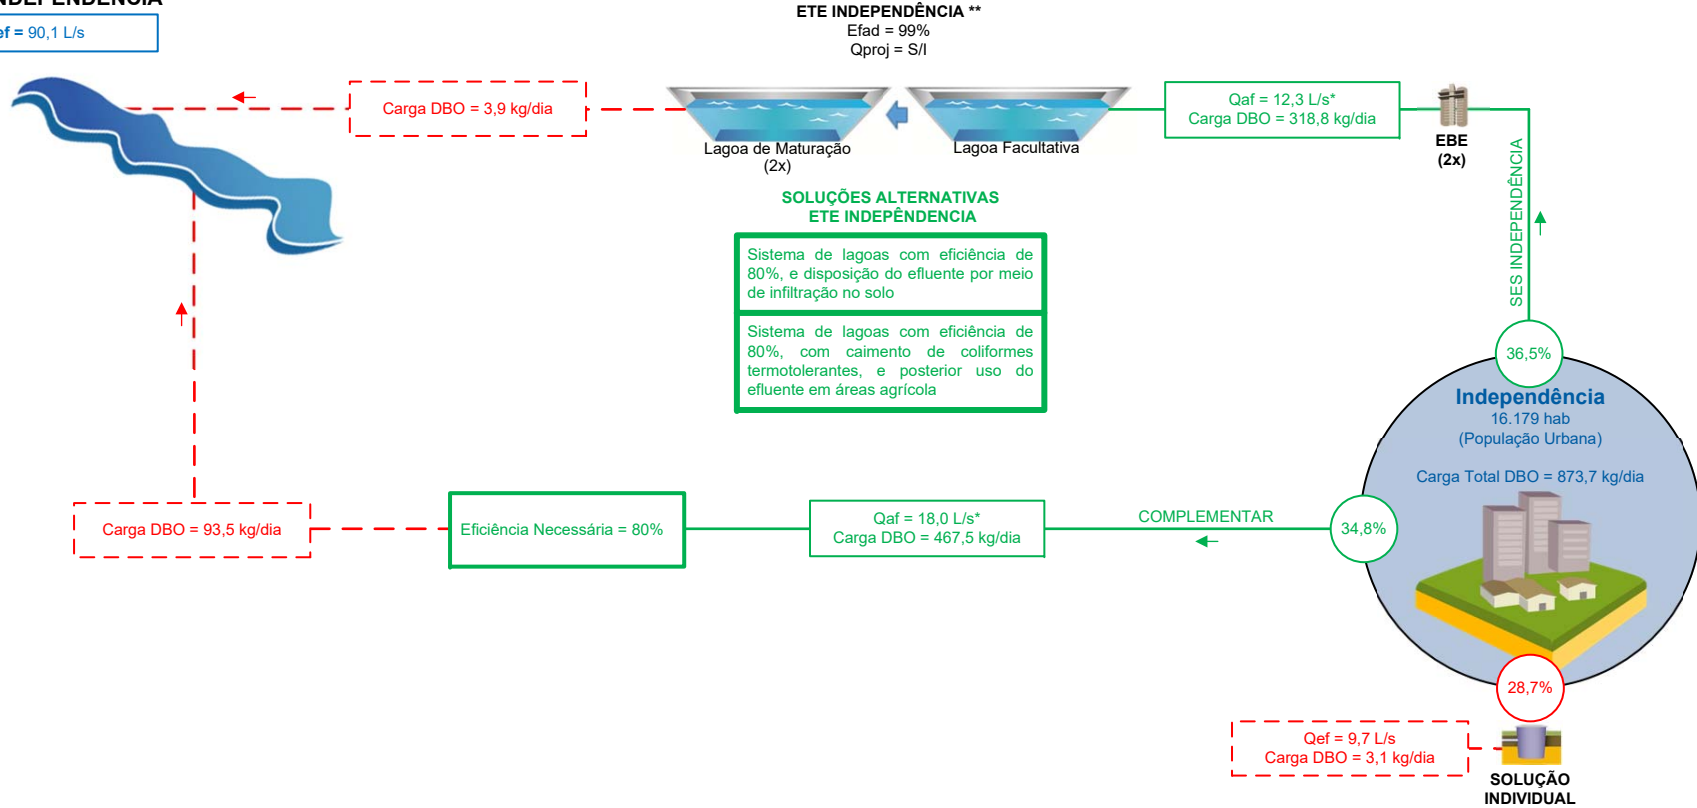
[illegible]NDEPENDÊNCIA
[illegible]ef = 90,1 L/s

ETE INDEPENDÊNCIA **
Efad = 99%
Qproj = S/I

Carga DBO = 3,9 kg/dia

Lagoa de Maturação
(2x)

Lagoa Facultativa

Qaf = 12,3 L/s*
Carga DBO = 318,8 kg/dia

EBE
(2x)

SES INDEPENDÊNCIA

SOLUÇÕES ALTERNATIVAS
ETE INDEPÊNDENCIA

| Sistema de lagoas com eficiência de 80%, e disposição do efluente por meio de infiltração no solo |
|---|
| Sistema de lagoas com eficiência de 80%, com caimento de coliformes termotolerantes, e posterior uso do efluente em áreas agrícola |

36,5%

Independência
16.179 hab
(População Urbana)

Carga Total DBO = 873,7 kg/dia

Carga DBO = 93,5 kg/dia

Eficiência Necessária = 80%

Qaf = 18,0 L/s*
Carga DBO = 467,5 kg/dia

COMPLEMENTAR

34,8%

28,7%

Qef = 9,7 L/s
Carga DBO = 3,1 kg/dia

SOLUÇÃO
INDIVIDUAL